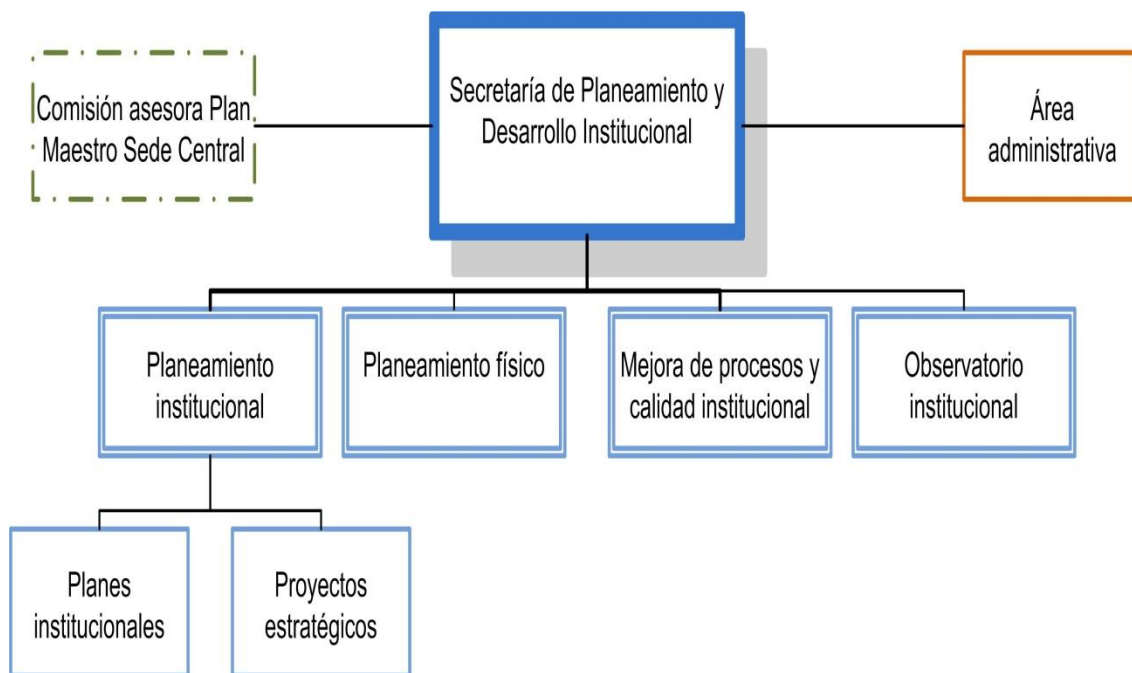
Comisión asesora Plan Maestro Sede Central

Secretaría de Planeamiento y Desarrollo Institucional

Área administrativa

Planeamiento institucional

Planeamiento físico

Mejora de procesos y calidad institucional

Observatorio institucional

Planes institucionales

Proyectos estratégicos